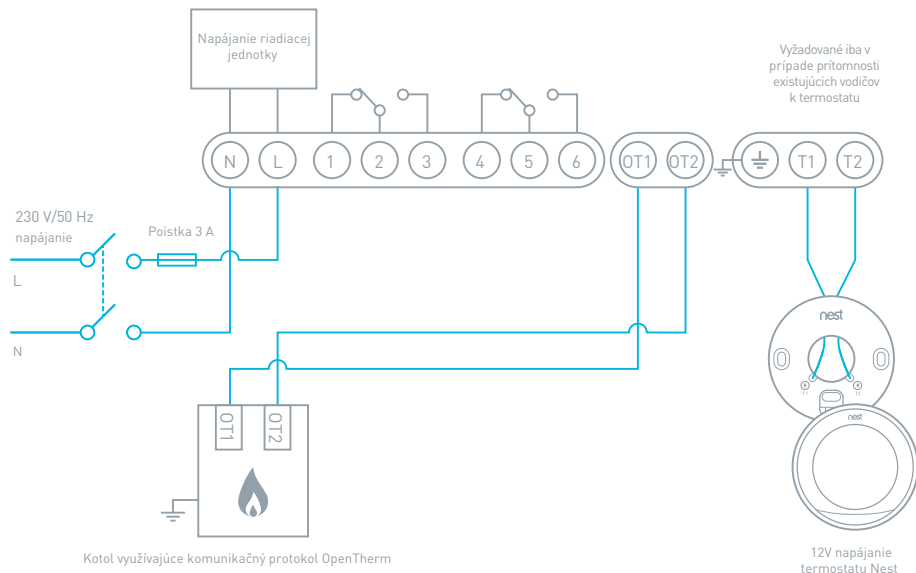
Napájanie riadiacej jednotky

Vyžadované iba v prípade prítomnosti existujúcich vodičov k termostatu

N L 1 2 3 4 5 6 OT1 OT2 T1 T2

230 V/50 Hz napájanie

Poistka 3 A

L

N

OT1 OT2

nest

T1 T2

nest

Kotol využívajúce komunikačný protokol OpenTherm

12V napájanie termostatu Nest